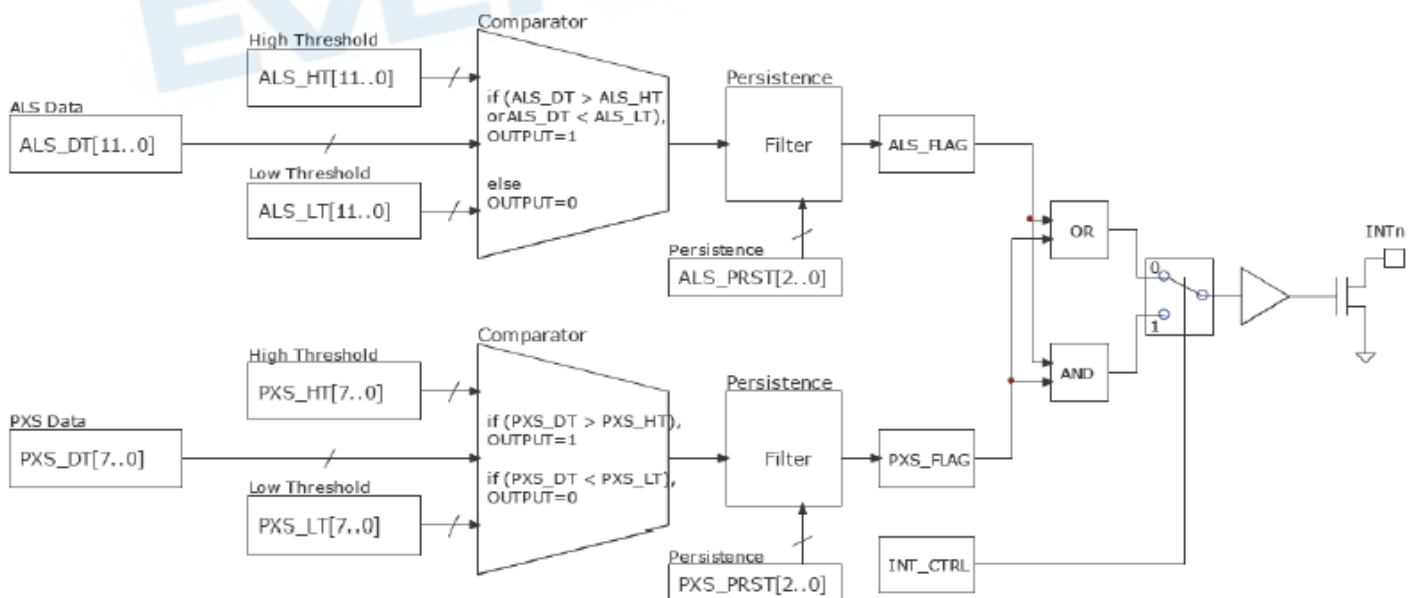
Comparator

High Threshold

ALS_HT[11..0]

ALS Data

ALS_DT[11..0]

if (ALS_DT > ALS_HT or ALS_DT < ALS_LT), OUTPUT=1

else OUTPUT=0

Low Threshold

ALS_LT[11..0]

Persistence

Filter

ALS_FLAG

Persistence

ALS_PRST[2..0]

OR

AND

0

1

INTn

Comparator

High Threshold

PXS_HT[7..0]

PXS Data

PXS_DT[7..0]

if (PXS_DT > PXS_HT), OUTPUT=1

if (PXS_DT < PXS_LT), OUTPUT=0

Low Threshold

PXS_LT[7..0]

Persistence

Filter

PXS_FLAG

Persistence

PXS_PRST[2..0]

INT_CTRL